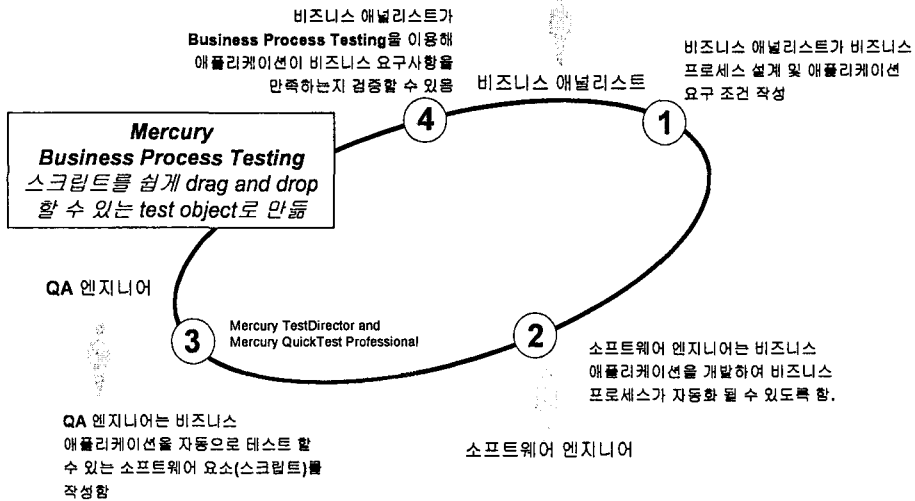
비즈니스 애널리스트가 Business Process Testing을 이용해 애플리케이션이 비즈니스 요구사항을 만족하는지 검증할 수 있음

비즈니스 애널리스트

비즈니스 애널리스트가 비즈니스 프로세스 설계 및 애플리케이션 요구 조건 작성

4

1

*Mercury Business Process Testing*
*스크립트를 쉽게 drag and drop 할 수 있는 test object로 만듦*

QA 엔지니어

3

Mercury TestDirector and Mercury QuickTest Professional

2

소프트웨어 엔지니어는 비즈니스 애플리케이션을 개발하여 비즈니스 프로세스가 자동화 될 수 있도록 함.

QA 엔지니어는 비즈니스 애플리케이션을 자동으로 테스트 할 수 있는 소프트웨어 요소(스크립트)를 작성함

소프트웨어 엔지니어